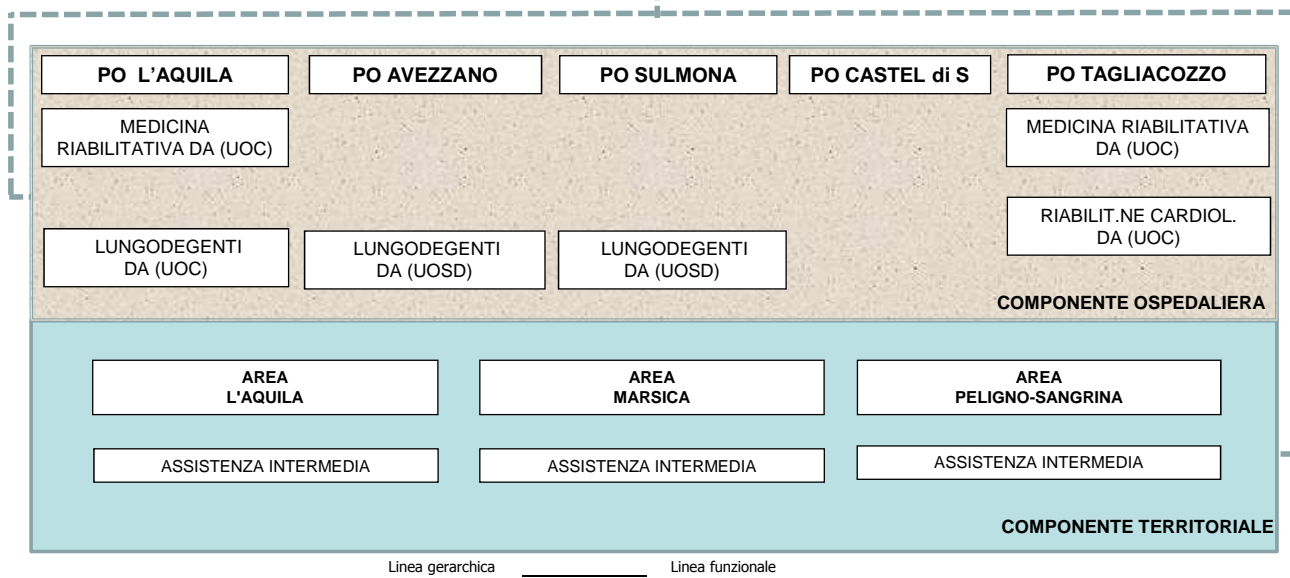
PO L'AQUILA

PO AVEZZANO

PO SULMONA

PO CASTEL di S

PO TAGLIACOZZO

MEDICINA RIABILITATIVA DA (UOC)

MEDICINA RIABILITATIVA DA (UOC)

RIABILIT.NE CARDIOL. DA (UOC)

LUNGODEGENTI DA (UOC)

LUNGODEGENTI DA (UOSD)

LUNGODEGENTI DA (UOSD)

COMPONENTE OSPEDALIERA

AREA L'AQUILA

AREA MARSICA

AREA PELIGNO-SANGRINA

ASSISTENZA INTERMEDIA

ASSISTENZA INTERMEDIA

ASSISTENZA INTERMEDIA

COMPONENTE TERRITORIALE

Linea gerarchica

Linea funzionale